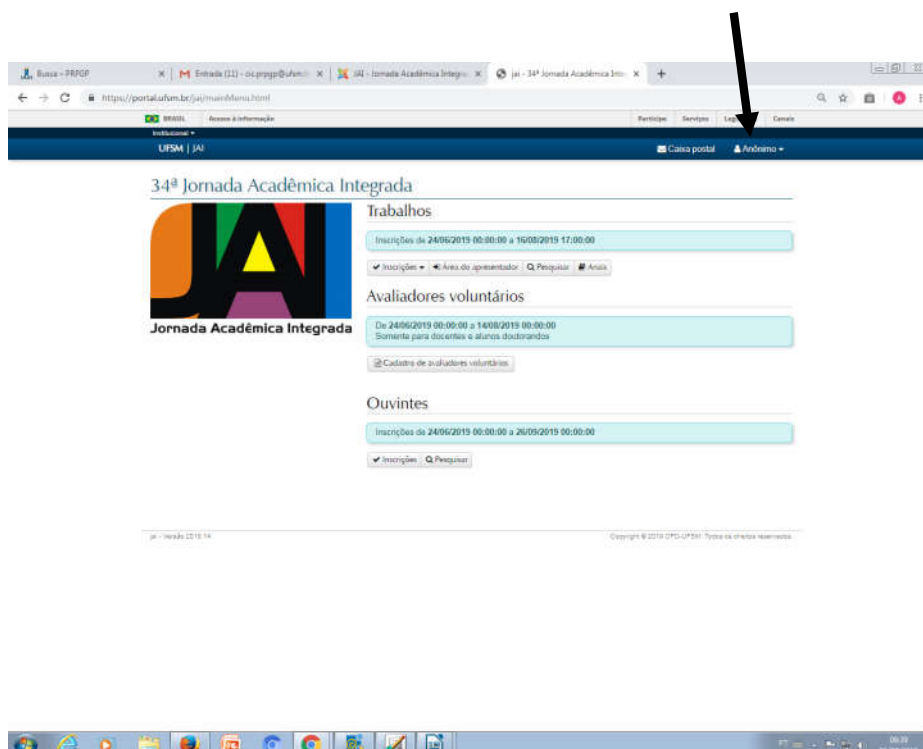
Busca - PRPGP | M Entrada (11) - cc.prpgp@ufsm | JAI - Jornada Acadêmica Integra | jai - 34ª Jornada Acadêmica Inte

https://portal.ufsm.br/jai/mainMenu.html

BRASIL Acesso à informação Participe Serviços Leg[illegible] Canais

Institucional ▾

UFSM | JAI

Caixa postal Anônimo ▾

34ª Jornada Acadêmica Integrada

JAI

Jornada Acadêmica Integrada

Trabalhos

Inscrições de 24/06/2019 00:00:00 a 16/08/2019 17:00:00

Inscrições ▾ Área do apresentador Pesquisar Anais

Avaliadores voluntários

De 24/06/2019 00:00:00 a 14/08/2019 00:00:00
Somente para docentes e alunos doutorandos

Cadastro de avaliadores voluntários

Ouvintes

Inscrições de 24/06/2019 00:00:00 a 26/09/2019 00:00:00

Inscrições Pesquisar

jai - Versão 2019.14

Copyright © 2019 CPD-UFSM. Todos os direitos reservados.

09:39